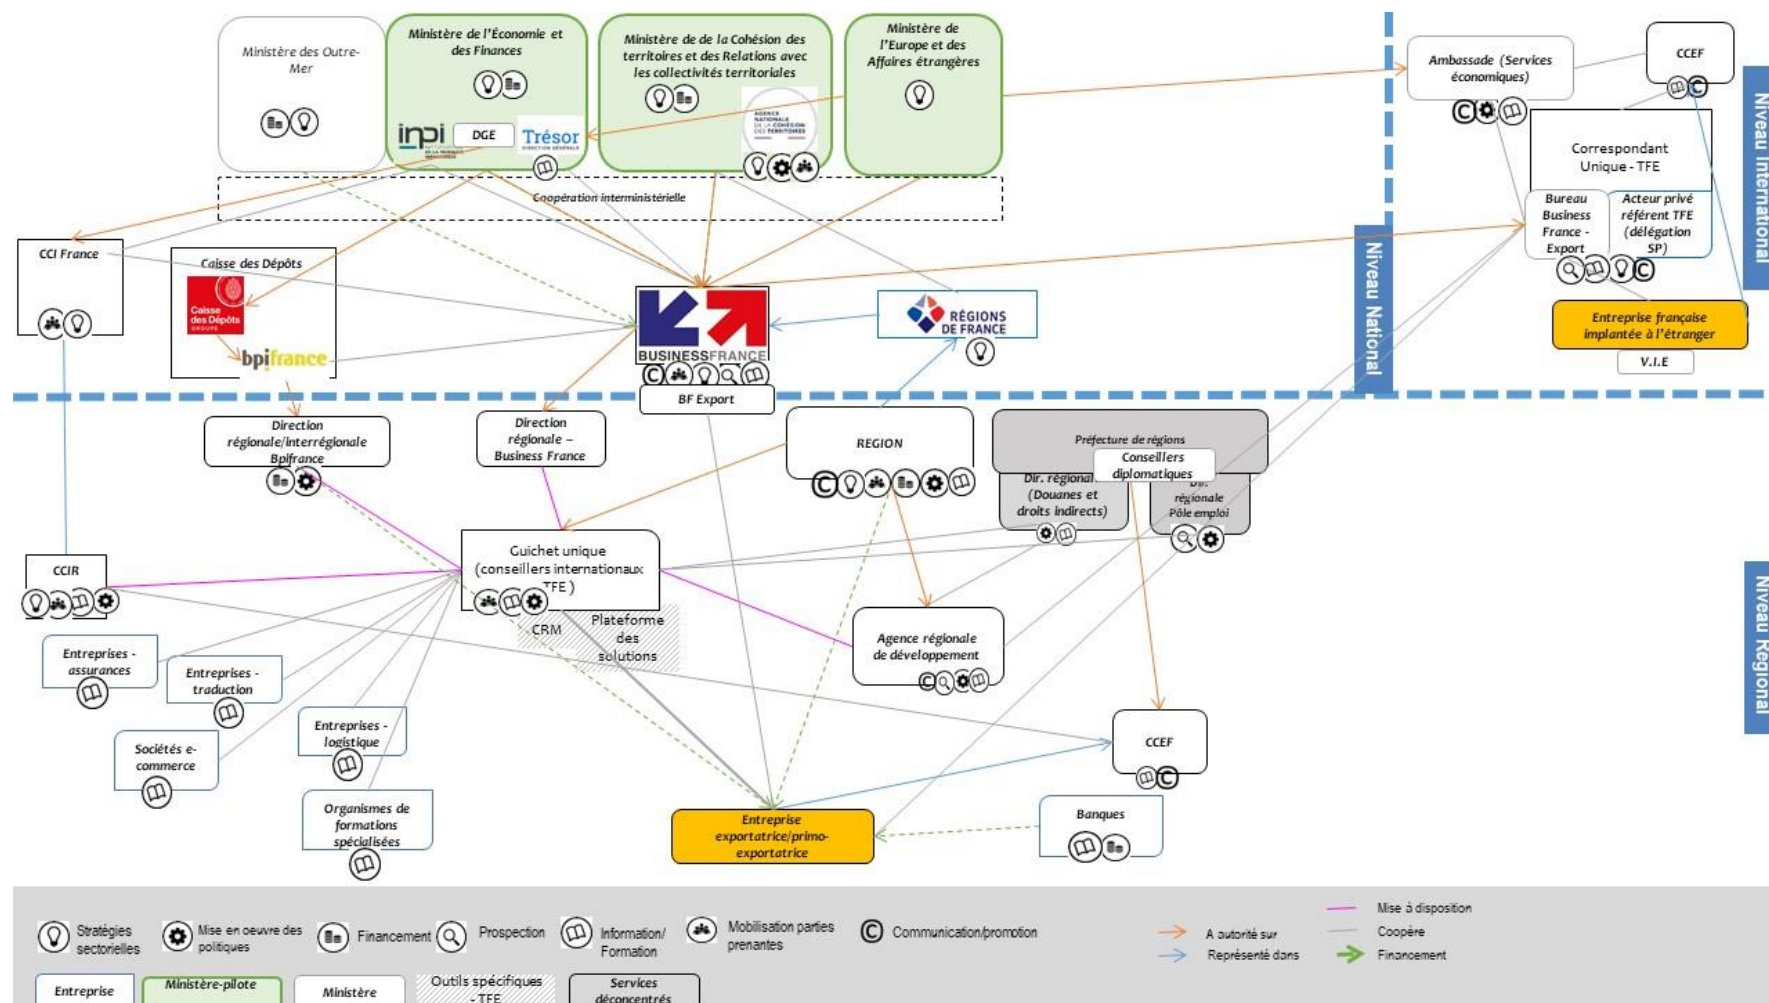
Ministère des Outre-Mer

Ministère de l'Économie et des Finances

inpi DGE Trésor

Ministère de de la Cohésion des territoires et des Relations avec les collectivités territoriales

Ministère de l'Europe et des Affaires étrangères

Coopération interministérielle

Ambassade (Services économiques)

CCEF

Correspondant Unique - TFE

Bureau Business France - Export

Acteur privé référent TFE (délégation SP)

Entreprise française implantée à l'étranger

V.I.E

Niveau International

Niveau National

CCI France

Caisse des Dépôts

Caisse des Dépôts GROUPE

bpifrance

BUSINESSFRANCE

BF Export

RÉGIONS DE FRANCE

Direction régionale/interrégionale Bpifrance

Direction régionale – Business France

REGION

Préfecture de régions

Conseillers diplomatiques

Dir. régional (Douanes et droits indirects)

Dir. régionale Pôle emploi

CCIR

Guichet unique (conseillers internationaux TFE)

CRM

Plateforme des solutions

Agence régionale de développement

Niveau Régional

Entreprises - assurances

Entreprises - traduction

Entreprises - logistique

Sociétés e-commerce

Organismes de formations spécialisées

CCEF

Entreprise exportatrice/primo-exportatrice

Banques

Stratégies sectorielles

Mise en oeuvre des politiques

Financement

Prospection

Information/ Formation

Mobilisation parties prenantes

Communication/promotion

A autorité sur

Représenté dans

Mise à disposition

Coopère

Financement

Entreprise

Ministère-pilote

Ministère

Outils spécifiques - TFE

Services déconcentrés